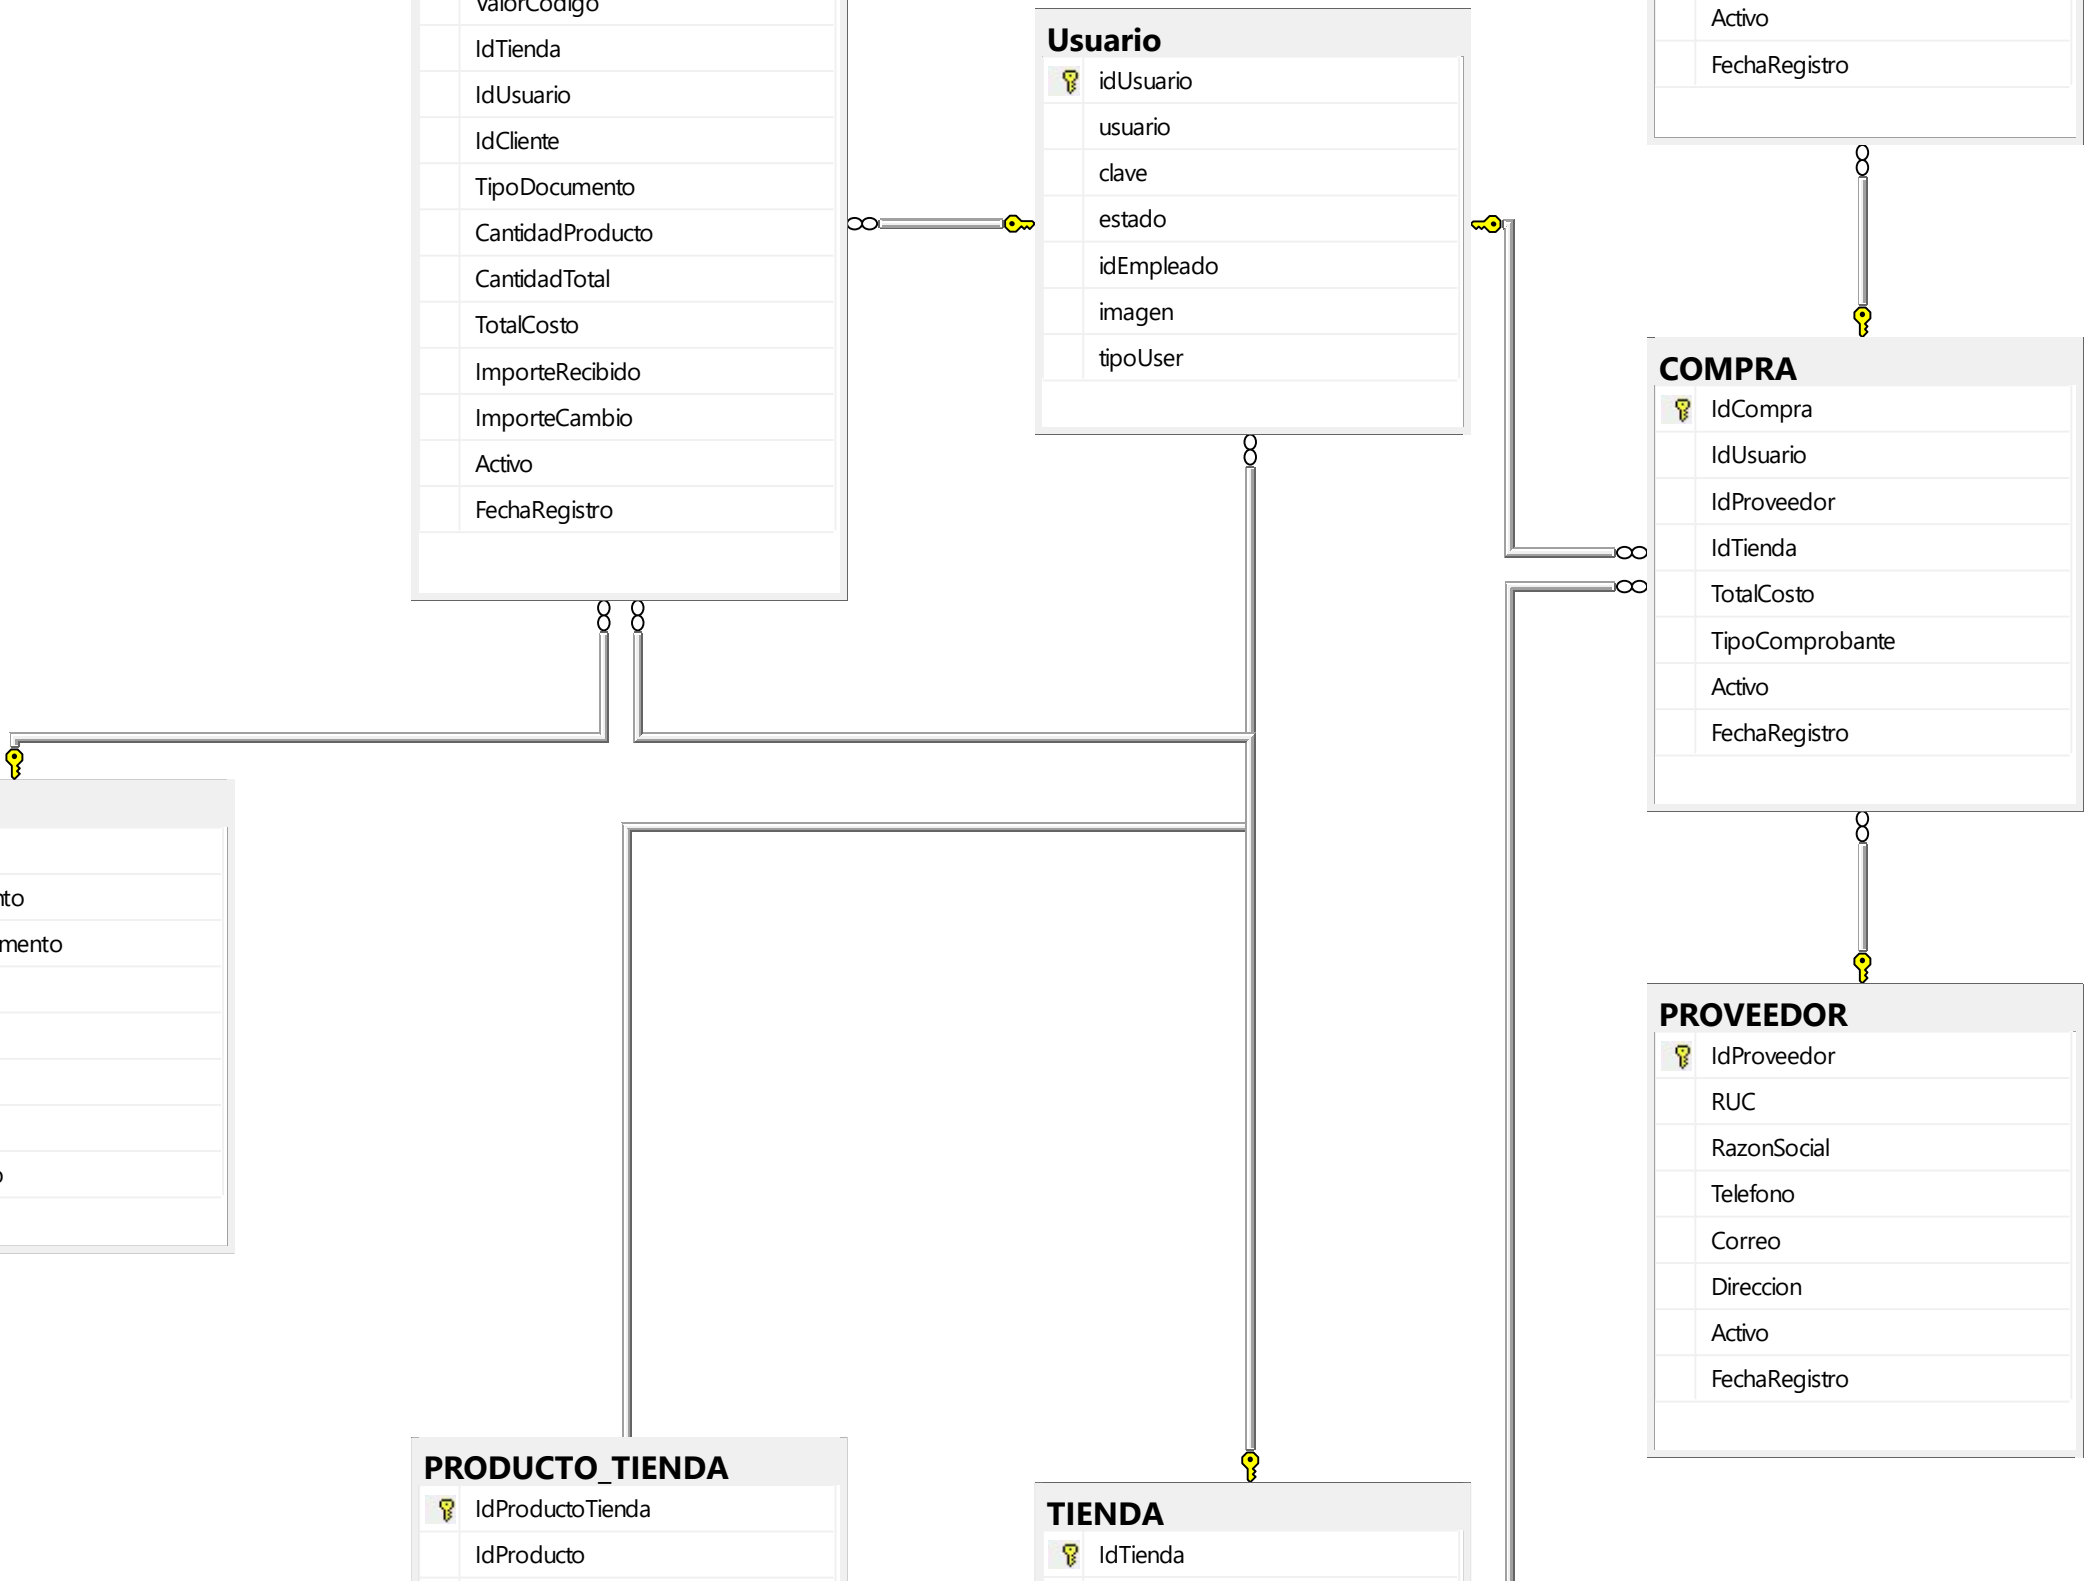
ValorCodigo
IdTienda
IdUsuario
IdCliente
TipoDocumento
CantidadProducto
CantidadTotal
TotalCosto
ImporteRecibido
ImporteCambio
Activo
FechaRegistro

Usuario
idUsuario
usuario
clave
estado
idEmpleado
imagen
tipoUser

Activo
FechaRegistro

COMPRA
IdCompra
IdUsuario
IdProveedor
IdTienda
TotalCosto
TipoComprobante
Activo
FechaRegistro

nto
mento

PROVEEDOR
IdProveedor
RUC
RazonSocial
Telefono
Correo
Direccion
Activo
FechaRegistro

PRODUCTO_TIENDA
IdProductoTienda
IdProducto

TIENDA
IdTienda